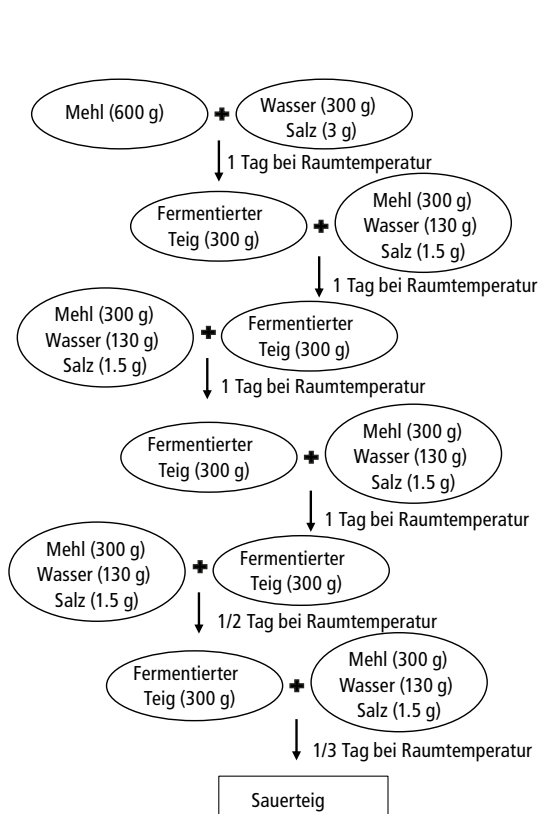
Mehl (600 g)

Wasser (300 g)
Salz (3 g)

1 Tag bei Raumtemperatur

Fermentierter Teig (300 g)

Mehl (300 g)
Wasser (130 g)
Salz (1.5 g)

1 Tag bei Raumtemperatur

Mehl (300 g)
Wasser (130 g)
Salz (1.5 g)

Fermentierter Teig (300 g)

1 Tag bei Raumtemperatur

Fermentierter Teig (300 g)

Mehl (300 g)
Wasser (130 g)
Salz (1.5 g)

1 Tag bei Raumtemperatur

Mehl (300 g)
Wasser (130 g)
Salz (1.5 g)

Fermentierter Teig (300 g)

1/2 Tag bei Raumtemperatur

Fermentierter Teig (300 g)

Mehl (300 g)
Wasser (130 g)
Salz (1.5 g)

1/3 Tag bei Raumtemperatur

Sauerteig